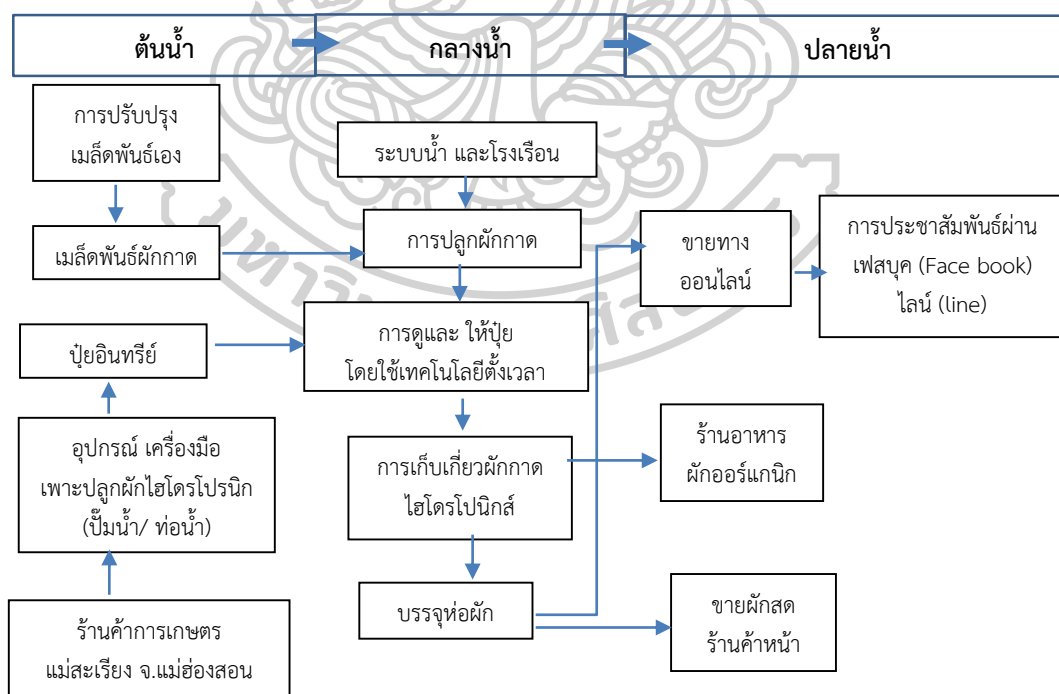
ต้นน้ำ

กลางน้ำ

ปลายน้ำ

การปรับปรุงเมล็ดพันธ์เอง

เมล็ดพันธ์ผักกาด

ปุ๋ยอินทรีย์

อุปกรณ์ เครื่องมือ เพาะปลูกผักไฮโดรโปรนิก (ปั๊มน้ำ/ ท่อน้ำ)

ร้านค้าการเกษตร แม่สะเรียง จ.แม่ฮ่องสอน

ระบบน้ำ และโรงเรือน

การปลูกผักกาด

การดูและ ให้ปุ๋ย โดยใช้เทคโนโลยีตั้งเวลา

การเก็บเกี่ยวผักกาด ไฮโดรโปนิกส์

บรรจุห่อผัก

ขายทาง ออนไลน์

การประชาสัมพันธ์ผ่าน เฟสบุค (Face book) ไลน์ (line)

ร้านอาหาร ผักออร์แกนิก

ขายผักสด ร้านค้าหน้า